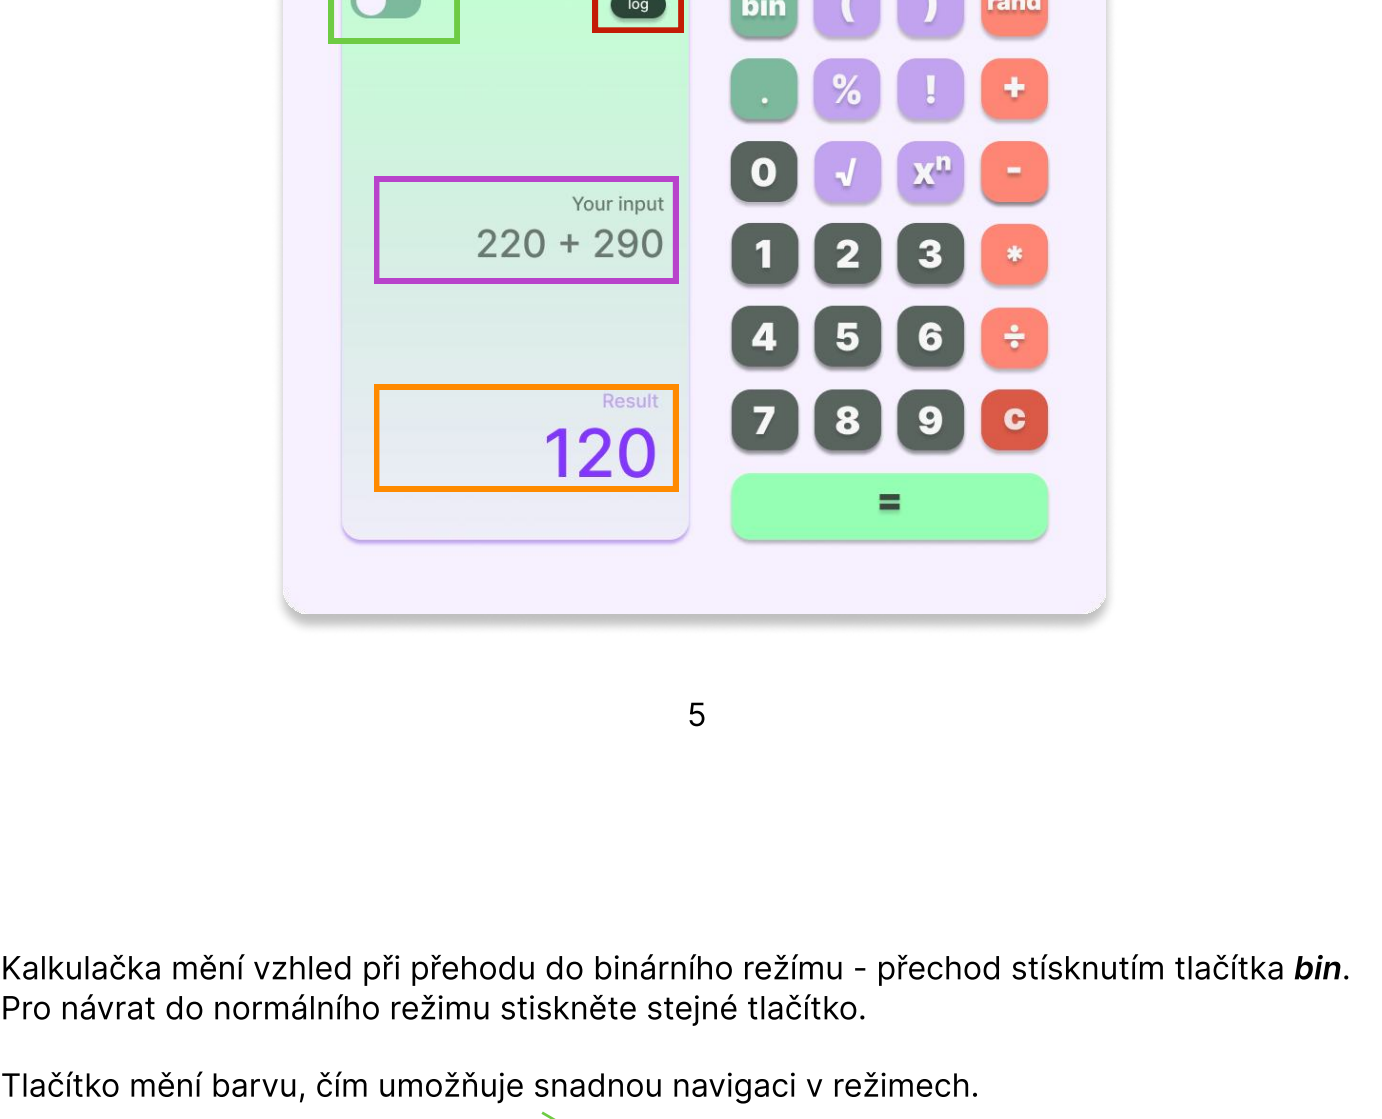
log

bin ( ) rand

. % ! +

0 √ $x^n$ -

1 2 3 *

4 5 6 ÷

7 8 9 c

=

Your input
220 + 290

Result
120

5

Kalkulačka mění vzhled při přehodu do binárního režímu - přechod stísknutím tlačítka ***bin***. Pro návrat do normálního režimu stiskněte stejné tlačítko.

Tlačítko mění barvu, čím umožňuje snadnou navigaci v režimech.